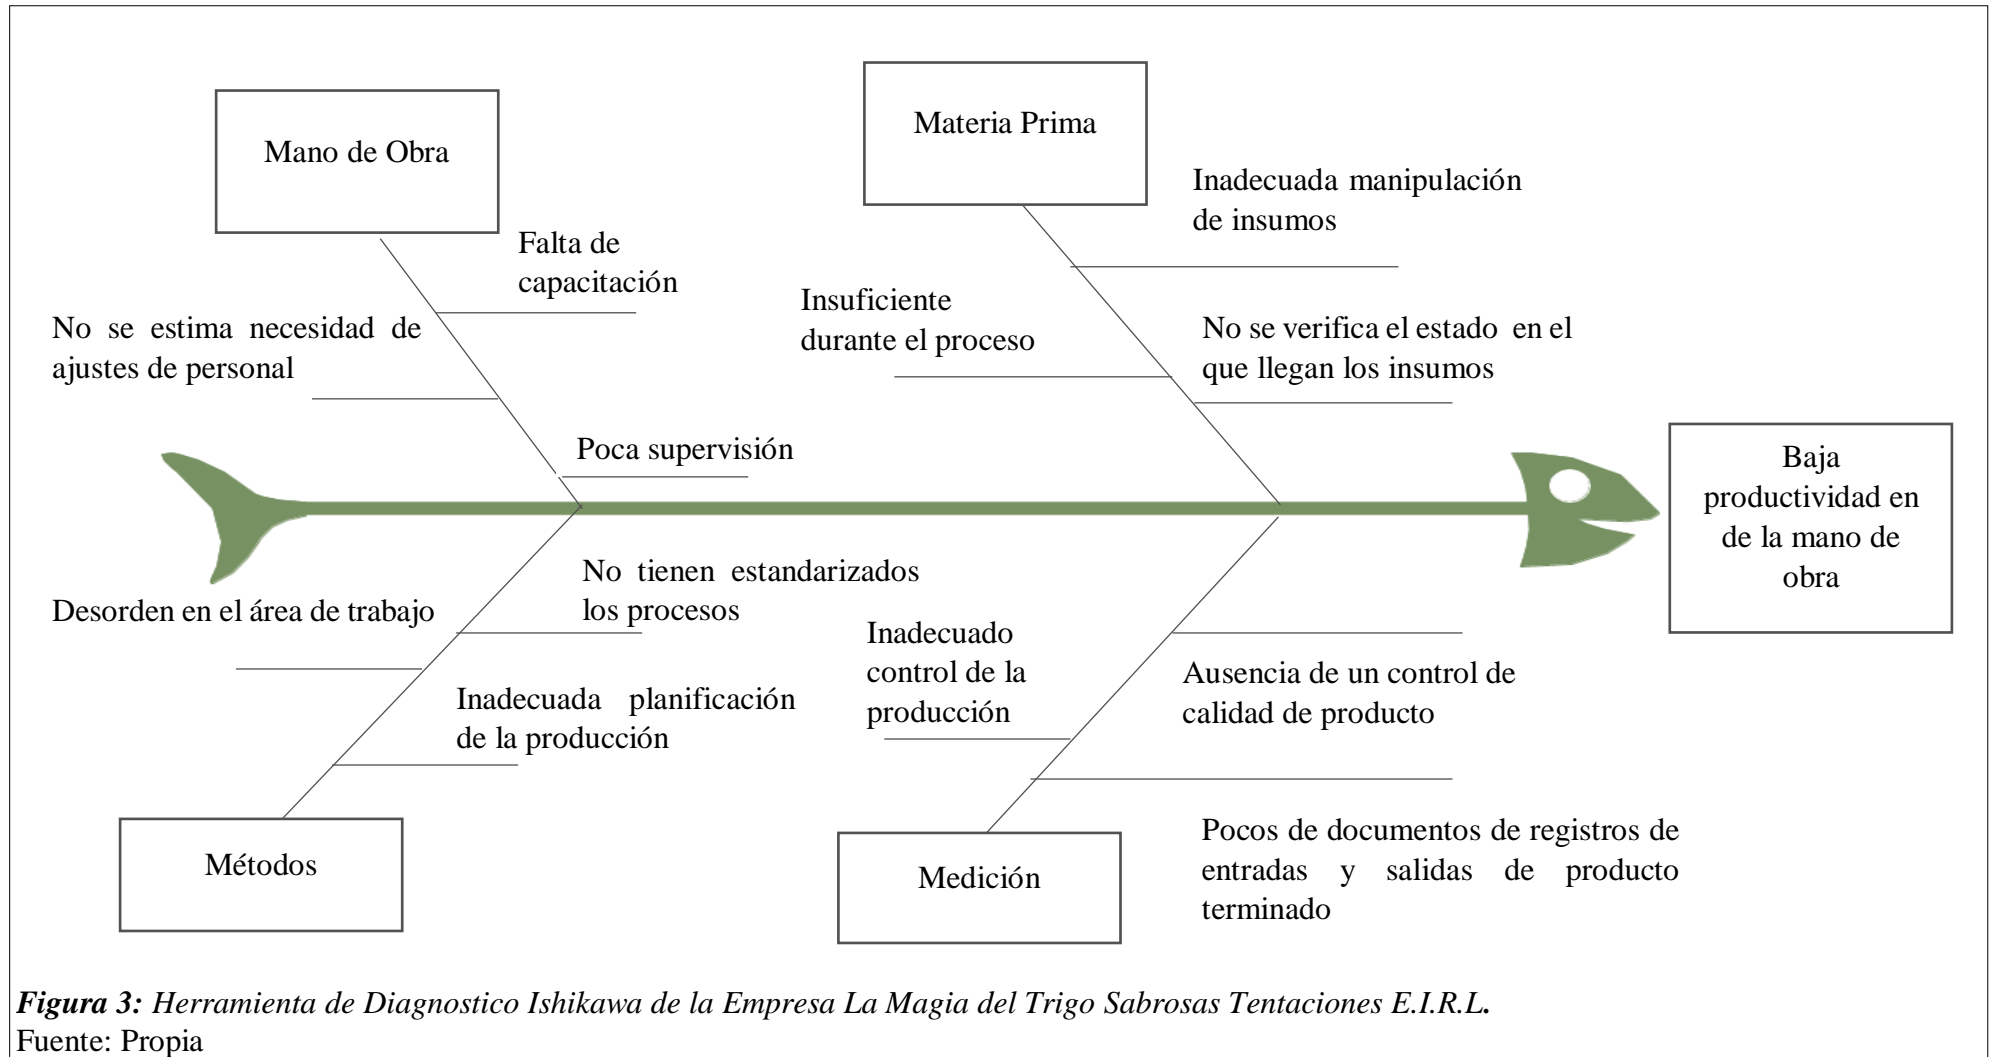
Mano de Obra

Falta de capacitación

No se estima necesidad de ajustes de personal

Poca supervisión

Materia Prima

Inadecuada manipulación de insumos

Insuficiente durante el proceso

No se verifica el estado en el que llegan los insumos

Baja productividad en de la mano de obra

No tienen estandarizados los procesos

Desorden en el área de trabajo

Inadecuada planificación de la producción

Métodos

Inadecuado control de la producción

Ausencia de un control de calidad de producto

Pocos de documentos de registros de entradas y salidas de producto terminado

Medición

*Figura 3: Herramienta de Diagnostico Ishikawa de la Empresa La Magia del Trigo Sabrosas Tentaciones E.I.R.L.*
Fuente: Propia